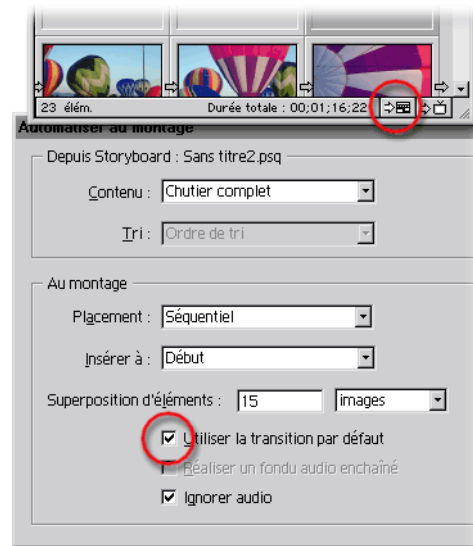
23 élém.

Durée totale : 00;01;16;22

Automatiser au montage

Depuis Storyboard : Sans titre2.psq

Contenu : Chutier complet

Tri : Ordre de tri

Au montage

Placement : Séquentiel

Insérer à : Début

Superposition d'éléments : 15 images

Utiliser la transition par défaut

Réaliser un fondu audio enchaîné

Ignorer audio